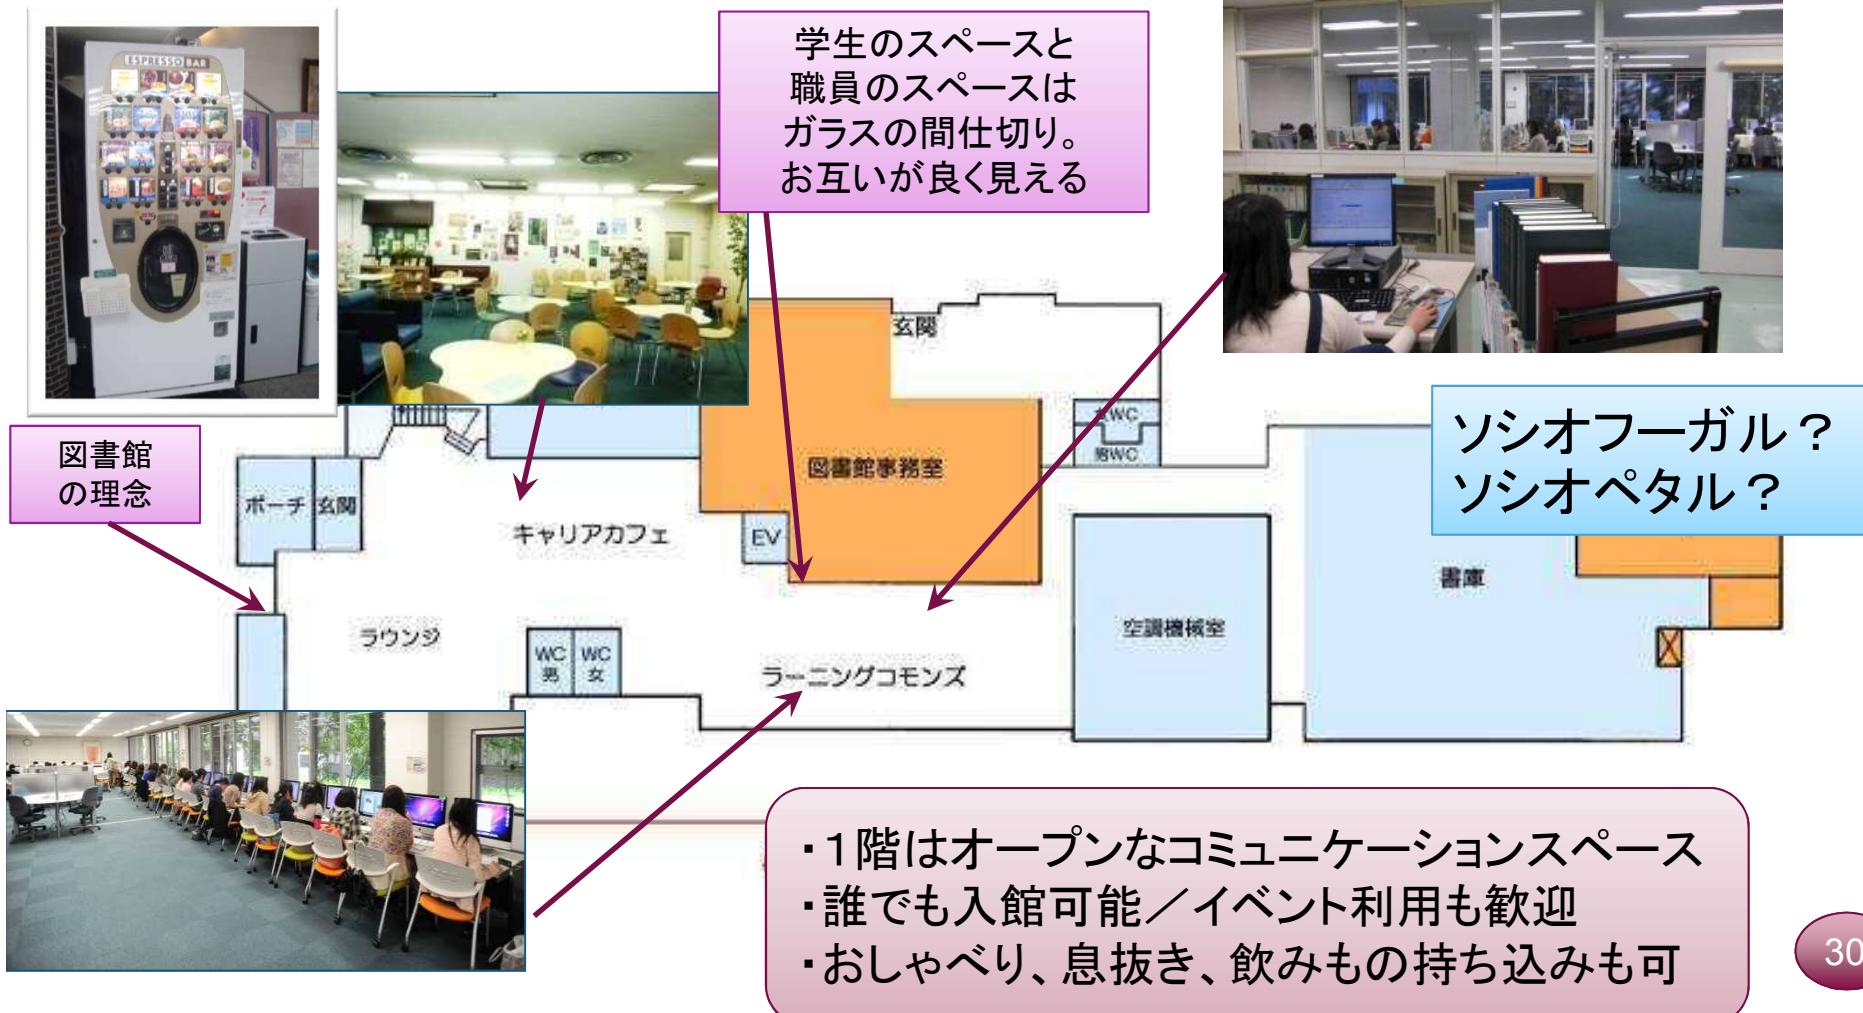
ESPRESSO BAR

学生のスペースと職員のスペースはガラスの間仕切り。お互いが良く見える

図書館の理念

玄関

WC

WC

図書館事務室

ソシオフーガル？
ソシオペタル？

ポーチ

玄関

キャリアカフェ

EV

書庫

ラウンジ

WC 男

WC 女

ラーニングコモンズ

空調機械室

・1階はオープンなコミュニケーションスペース
・誰でも入館可能／イベント利用も歓迎
・おしゃべり、息抜き、飲みもの持ち込みも可

30